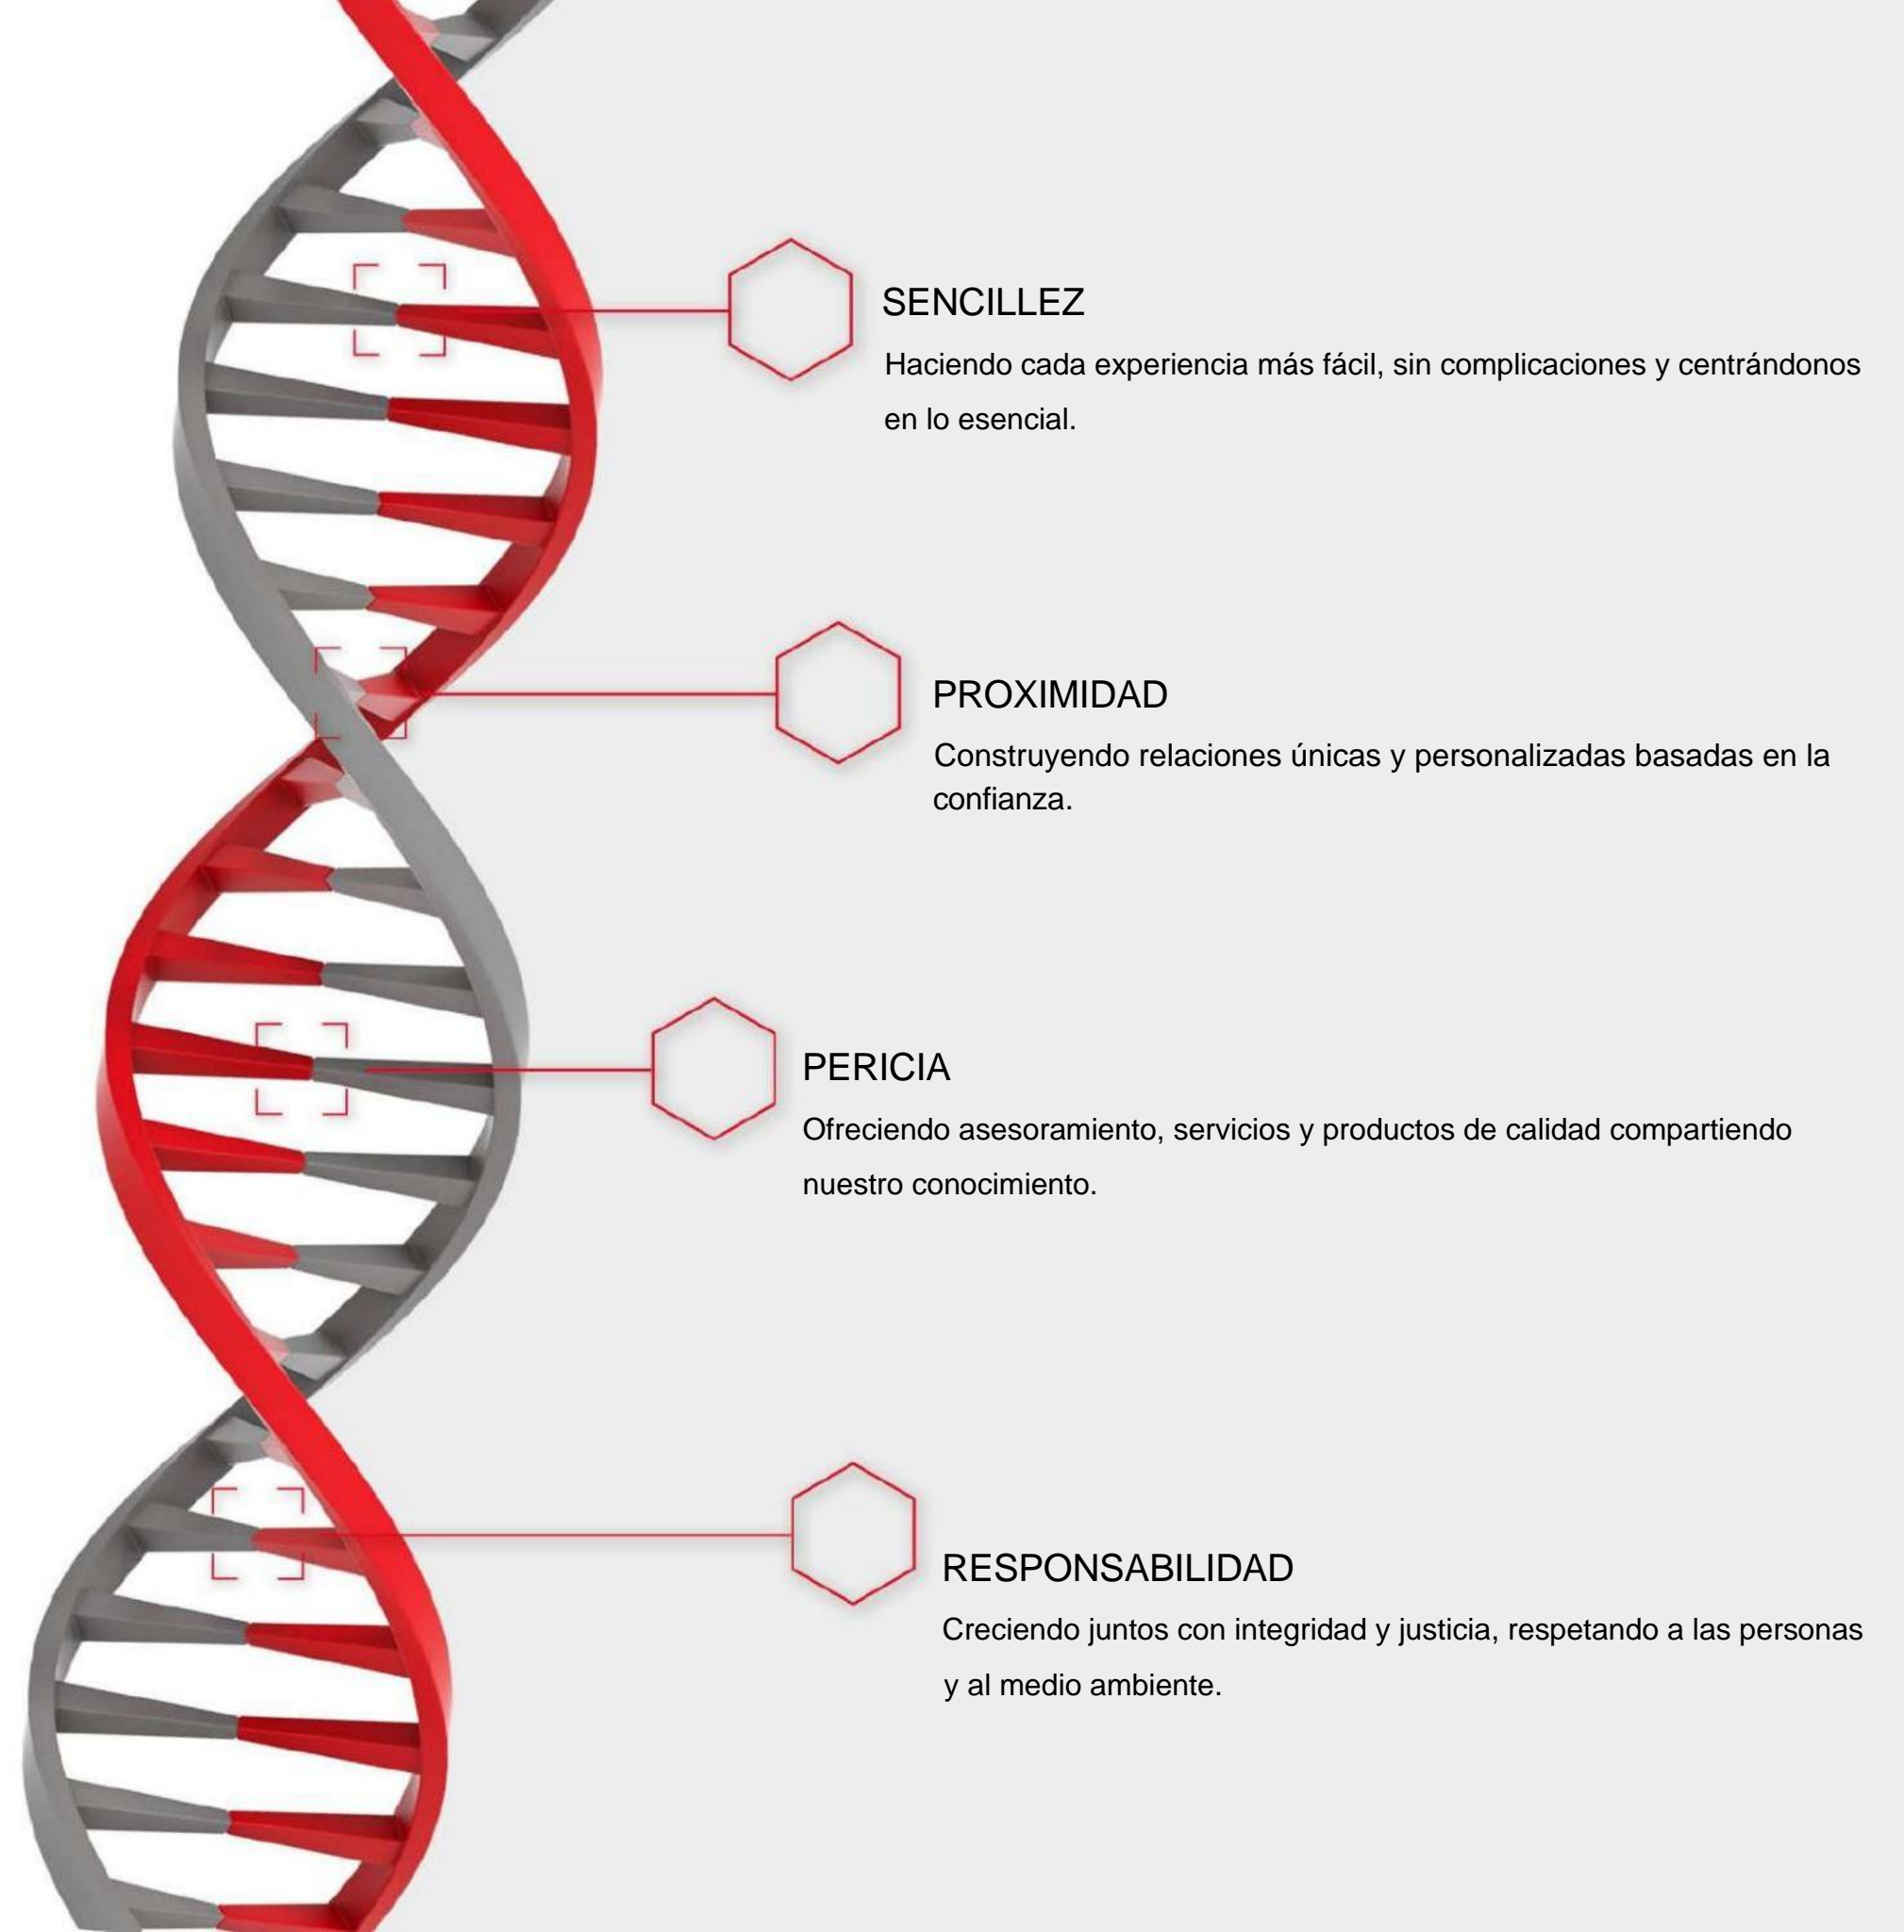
SENCILLEZ

Haciendo cada experiencia más fácil, sin complicaciones y centrándonos en lo esencial.

PROXIMIDAD

Construyendo relaciones únicas y personalizadas basadas en la confianza.

PERICIA

Ofreciendo asesoramiento, servicios y productos de calidad compartiendo nuestro conocimiento.

RESPONSABILIDAD

Creciendo juntos con integridad y justicia, respetando a las personas y al medio ambiente.